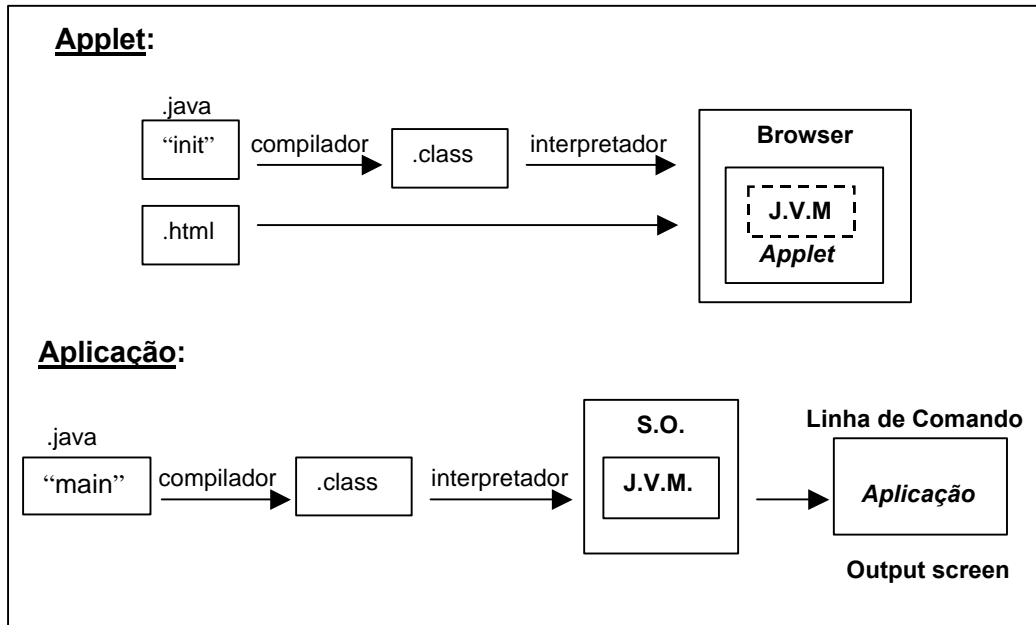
Applet:

.java

"init"

compilador

.class

interpretador

Browser

J.V.M

Applet

.html

Aplicação:

.java

"main"

compilador

.class

interpretador

S.O.

J.V.M.

Linha de Comando

Aplicação

Output screen